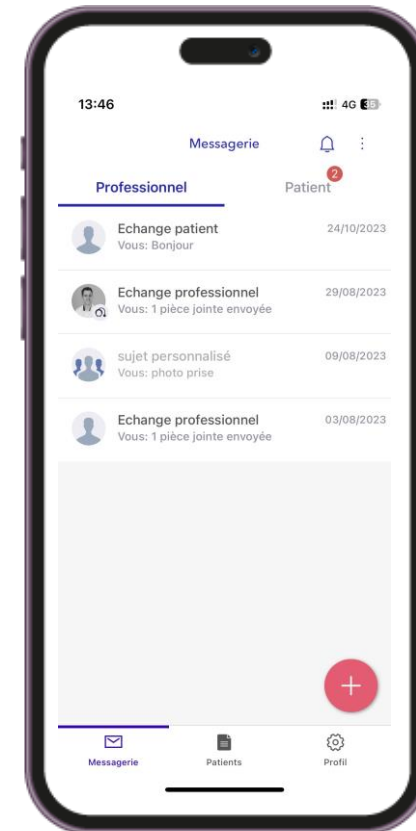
13:46

4G 35

Messagerie

Professionnel

Patient 2

Echange patient
Vous: Bonjour
24/10/2023

Echange professionnel
Vous: 1 pièce jointe envoyée
29/08/2023

sujet personnalisé
Vous: photo prise
09/08/2023

Echange professionnel
Vous: 1 pièce jointe envoyée
03/08/2023

+

Messagerie

Patients

Profil